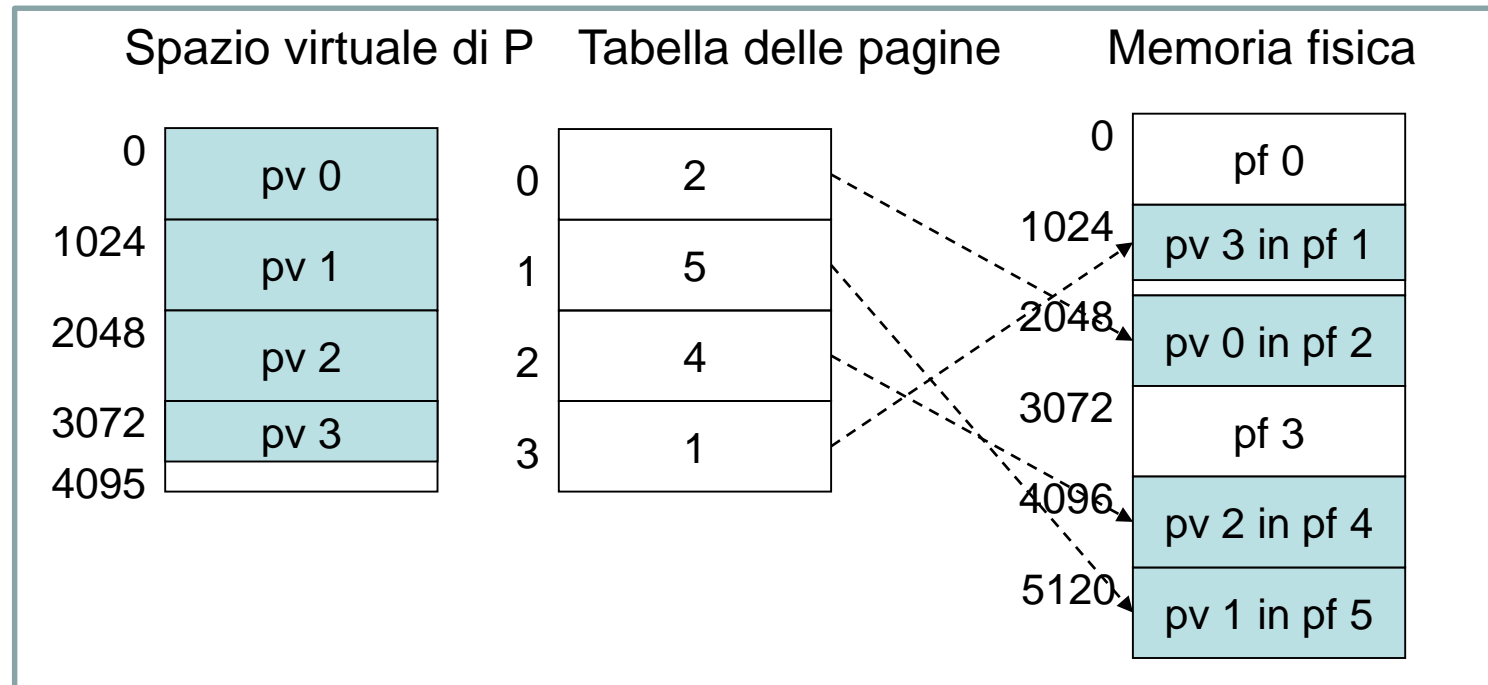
Spazio virtuale di P

| | |
|---|---|
| 0 | pv 0 |
| 1024 | pv 1 |
| 2048 | pv 2 |
| 3072 | pv 3 |
| 4095 | |

Tabella delle pagine

| | |
|---|---|
| 0 | 2 |
| 1 | 5 |
| 2 | 4 |
| 3 | 1 |

Memoria fisica

| | |
|---|---|
| 0 | pf 0 |
| 1024 | pv 3 in pf 1 |
| 2048 | pv 0 in pf 2 |
| 3072 | pf 3 |
| 4096 | pv 2 in pf 4 |
| 5120 | pv 1 in pf 5 |